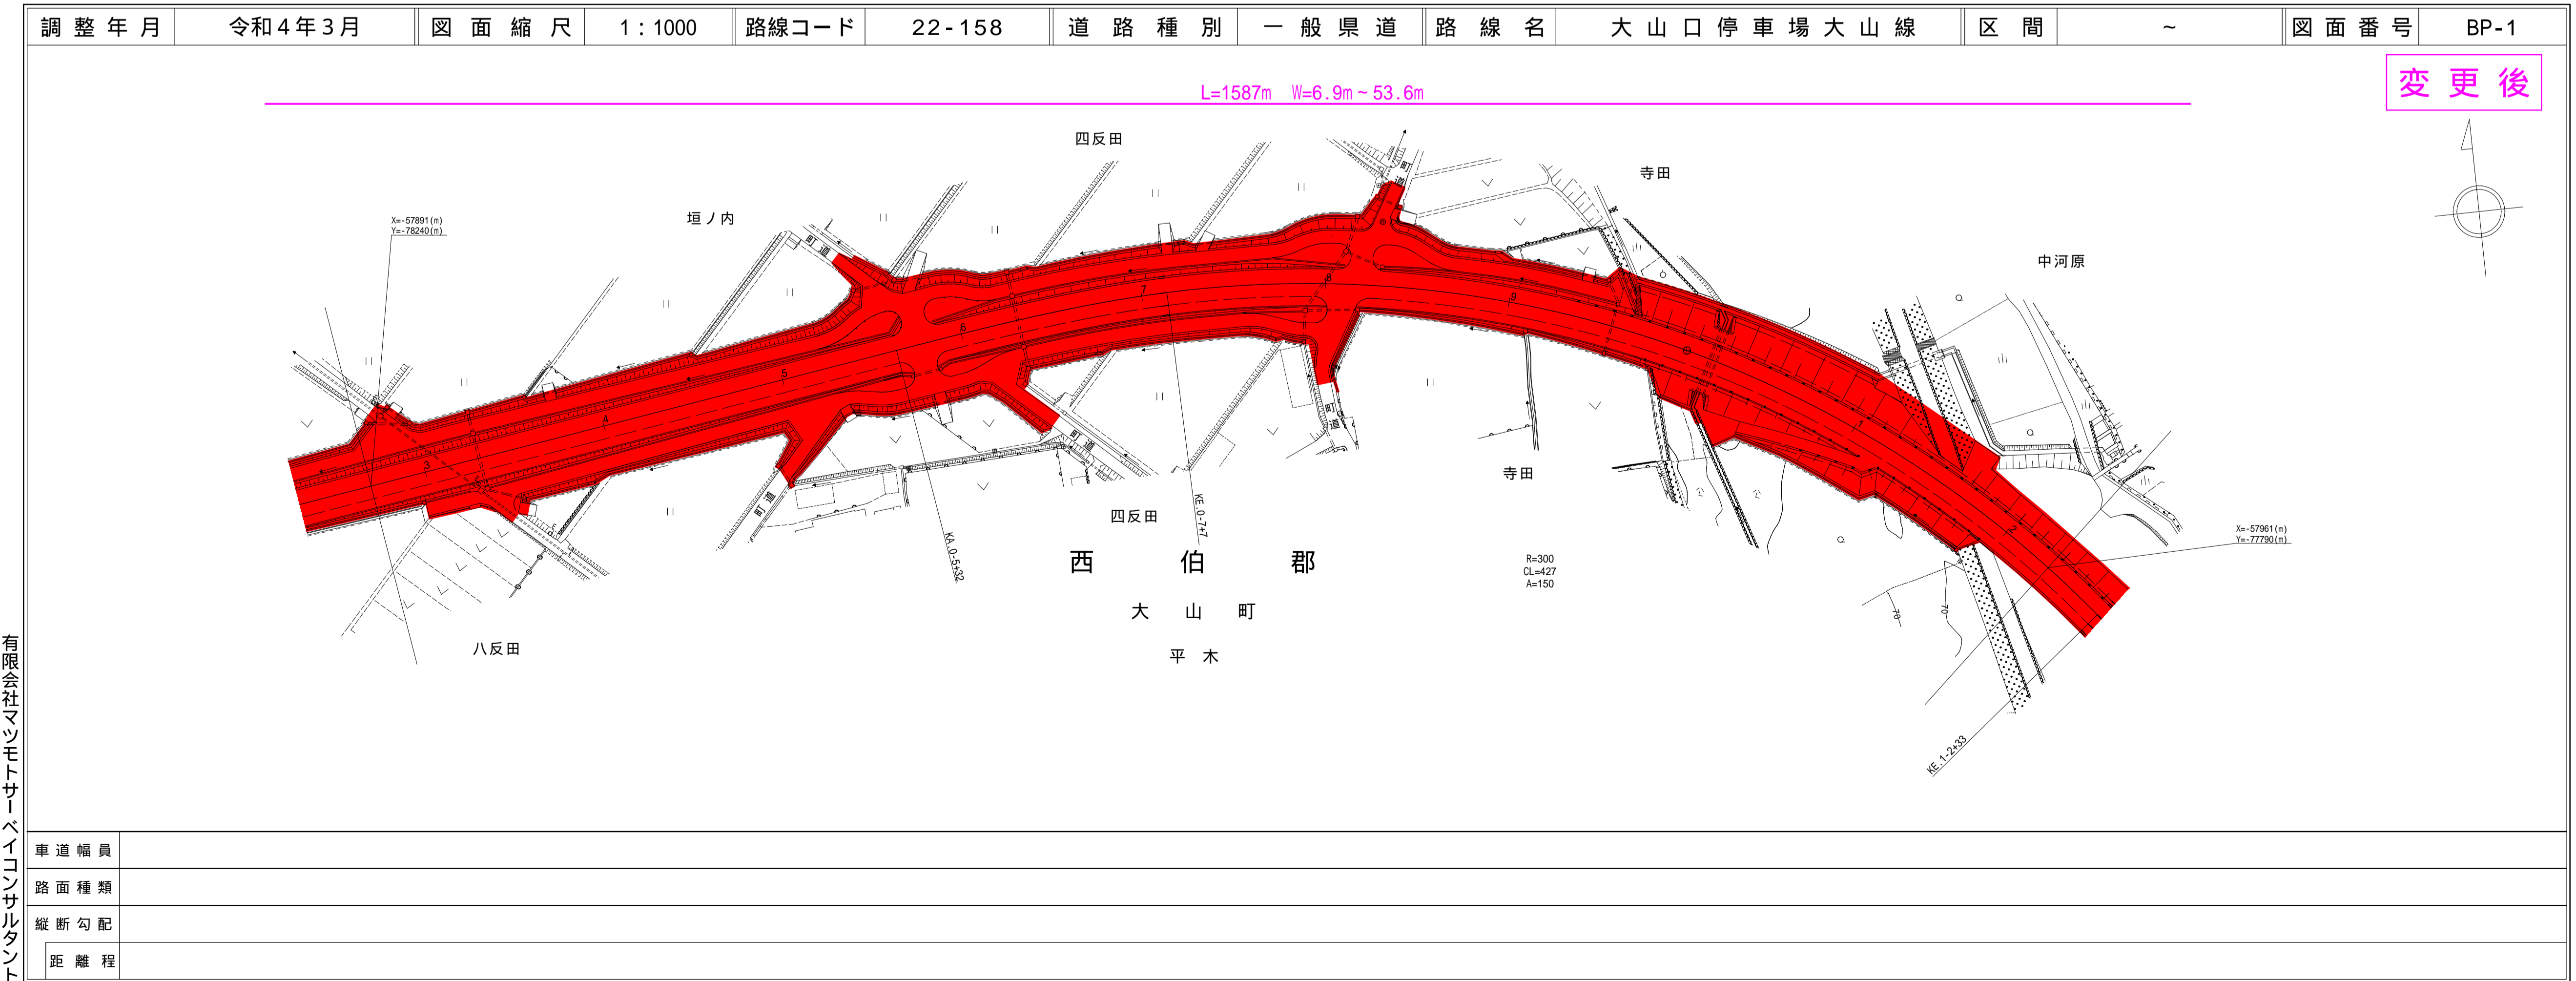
| 調整年月 | 令和４年３月 | 図面縮尺 | 1：1000 | 路線コード | 22-158 | 道路種別 | 一般県道 | 路線名 | 大山口停車場大山線 | 区間 | ～ | 図面番号 | BP-1 |
|---|---|---|---|---|---|---|---|---|---|---|---|---|---|

変更後

L=1587m W=6.9m～53.6m

四反田

寺田

垣ノ内

中河原

X=-57891(m)
Y=-78240(m)

町道

町道

町道

町道

町道

四反田

寺田

KA.0-5+32

KE.0-7+7

西 伯 郡

大 山 町

平 木

R=300
CL=427
A=150

X=-57961(m)
Y=-77790(m)

八反田

KE.1-2+33

| 車道幅員 | |
|---|---|
| 路面種類 | |
| 縦断勾配 | |
| 距離程 | |

有限会社マツモトサーベイコンサルタント